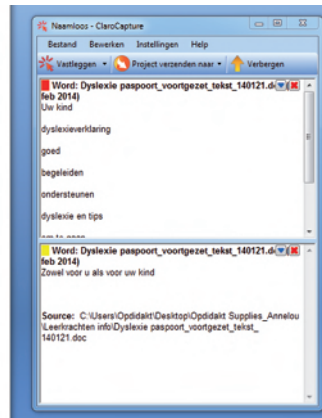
Naamloos - ClaroCapture

Bestand Bewerken Instellingen Help

Vastleggen Project verzenden naar Verbergen

Word: Dyslexie paspoort_voortgezet_tekst_140121.d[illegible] feb 2014)
Uw kind

dyslexieverklaring

goed

begeleiden

ondersteunen

dyslexie en tips

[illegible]

Word: Dyslexie paspoort_voortgezet_tekst_140121.d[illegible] feb 2014)
Zowel voor u als voor uw kind

Source: C:\Users\Oppdidakt\Desktop\Oppdidakt Supplies_Annelou\Leerkrachten info\Dyslexie paspoort_voortgezet_tekst_140121.doc